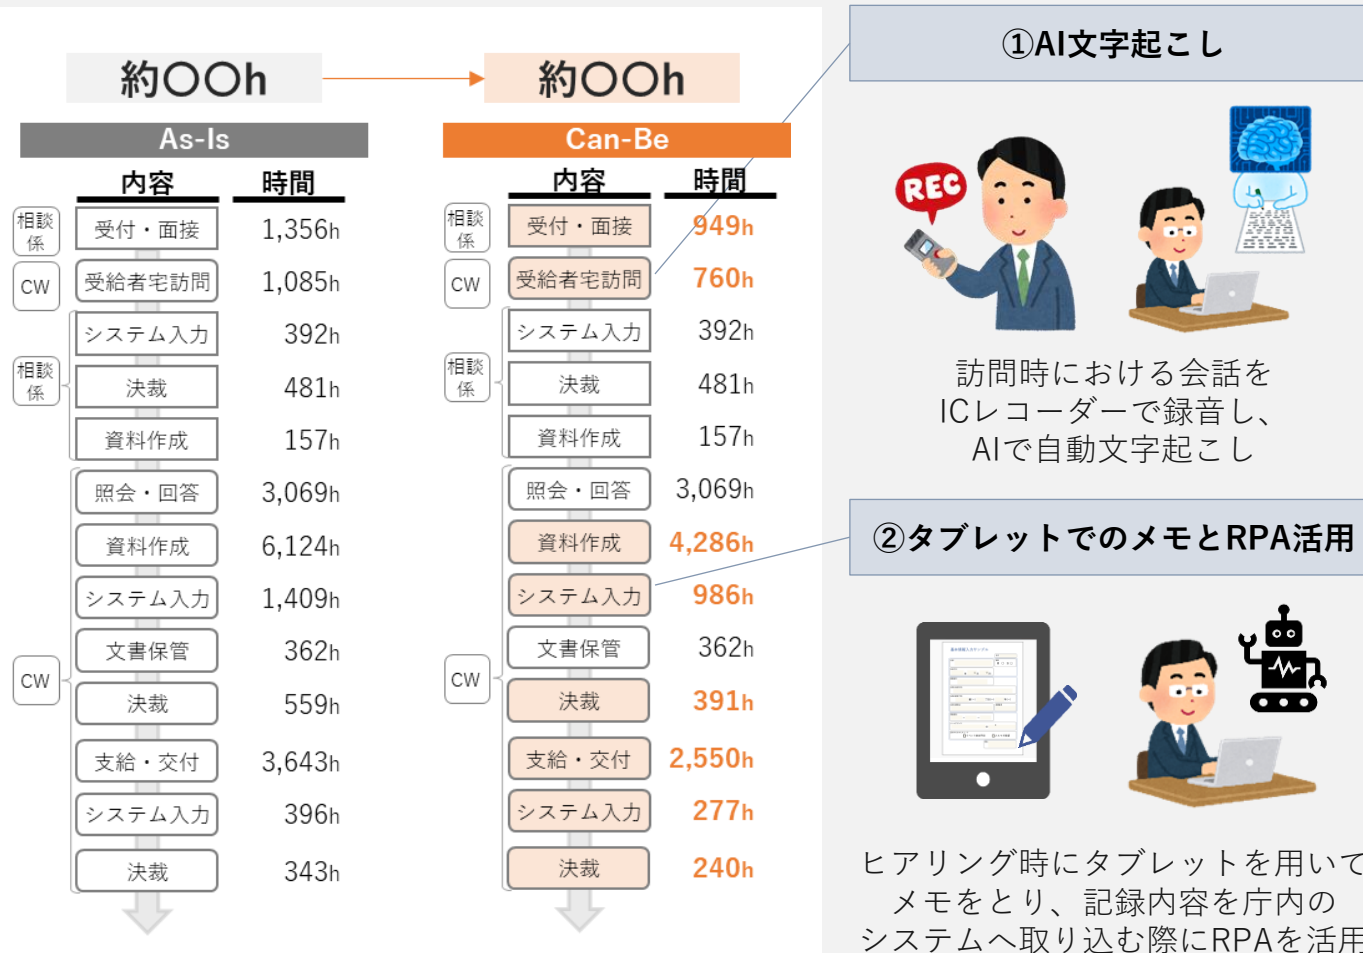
約〇〇h

約〇〇h

As-Is

| | 内容 | 時間 |
|---|---|---|
| 相談係 | 受付・面接 | 1,356h |
| CW | 受給者宅訪問 | 1,085h |
| 相談係 | システム入力 | 392h |
| | 決裁 | 481h |
| | 資料作成 | 157h |
| CW | 照会・回答 | 3,069h |
| | 資料作成 | 6,124h |
| | システム入力 | 1,409h |
| | 文書保管 | 362h |
| | 決裁 | 559h |
| | 支給・交付 | 3,643h |
| | システム入力 | 396h |
| | 決裁 | 343h |

Can-Be

| | 内容 | 時間 |
|---|---|---|
| 相談係 | 受付・面接 | 949h |
| CW | 受給者宅訪問 | 760h |
| 相談係 | システム入力 | 392h |
| | 決裁 | 481h |
| | 資料作成 | 157h |
| CW | 照会・回答 | 3,069h |
| | 資料作成 | 4,286h |
| | システム入力 | 986h |
| | 文書保管 | 362h |
| | 決裁 | 391h |
| | 支給・交付 | 2,550h |
| | システム入力 | 277h |
| | 決裁 | 240h |

①AI文字起こし

REC

訪問時における会話をICレコーダーで録音し、AIで自動文字起こし

②タブレットでのメモとRPA活用

ヒアリング時にタブレットを用いてメモをとり、記録内容を庁内のシステムへ取り込む際にRPAを活用